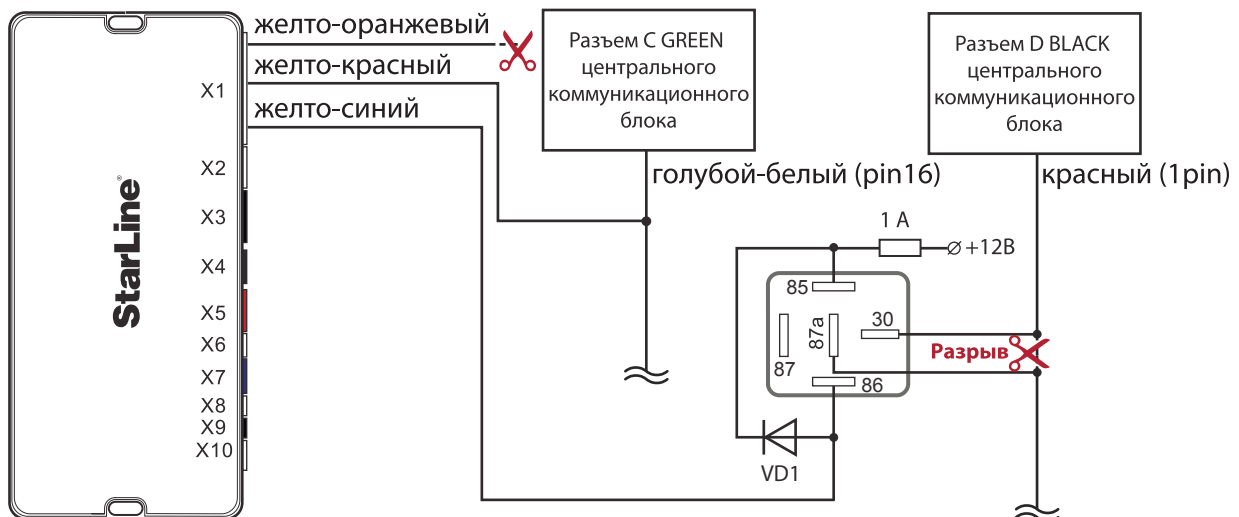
StarLine

X1
X2
X3
X4
X5
X6
X7
X8
X9
X10

желто-оранжевый
желто-красный
желто-синий

Разъем C GREEN центрального коммуникационного блока

голубой-белый (pin16)

Разъем D BLACK центрального коммуникационного блока

красный (1pin)

1 A
+12В

85
87а
30
87
86

Разрыв

VD1